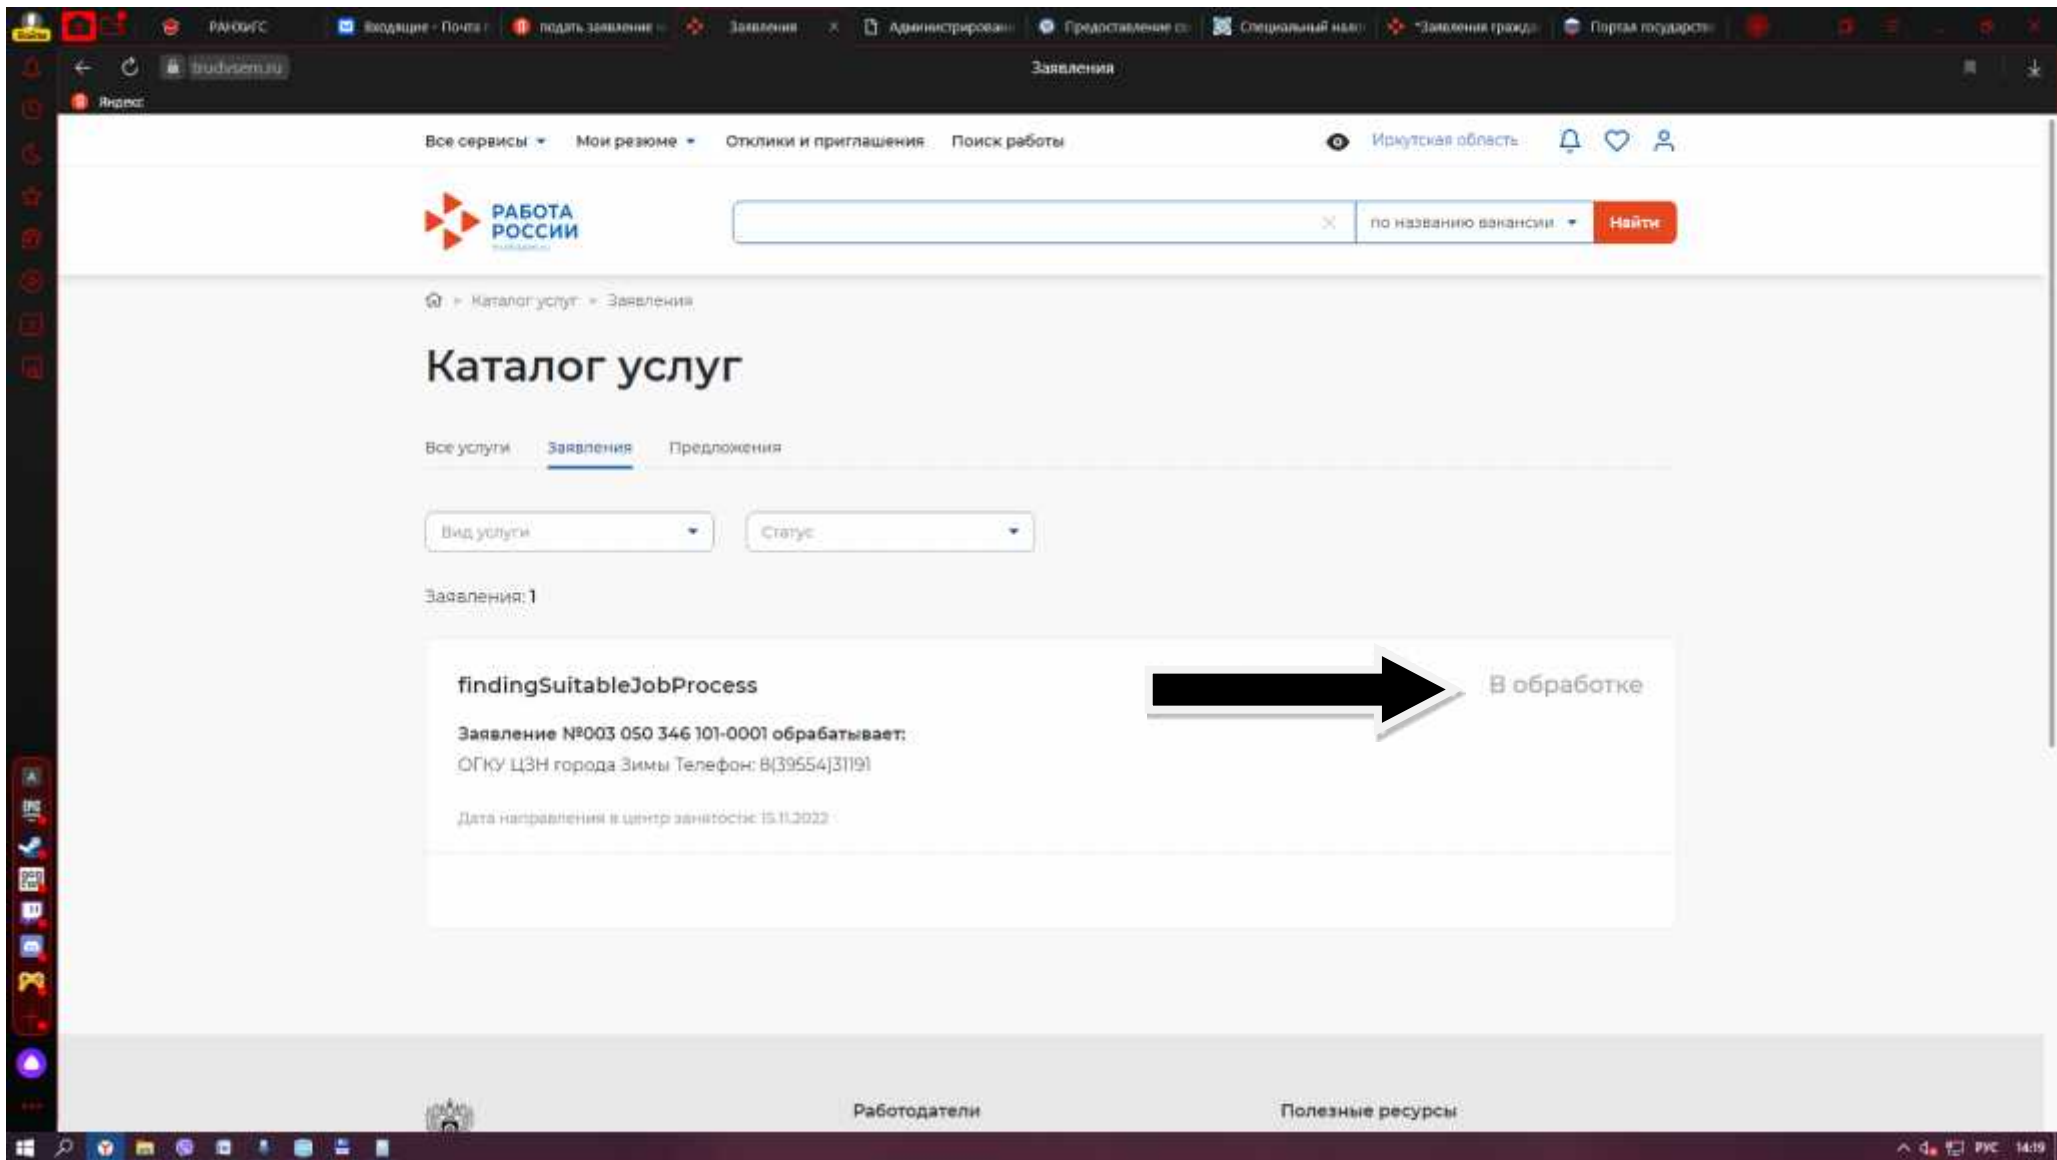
РАНХиГС | Входящие - Почта | подать заявление | Заявления | Администрирован | Предоставление | Специальный нал | "Заявления гражд | Портал государств

trudvsem.ru | Заявления

Яндекс

Все сервисы | Мои резюме | Отклики и приглашения | Поиск работы | Иркутская область

РАБОТА РОССИИ

по названию вакансии | Найти

Каталог услуг > Заявления

Каталог услуг

Все услуги | Заявления | Предложения

Вид услуги | Статус

Заявления: 1

findingSuitableJobProcess

В обработке

Заявление №003 050 346 101-0001 обрабатывает:

ОГКУ ЦЗН города Зимы Телефон: 8(39554)31191

Дата направления в центр занятости: 15.11.2022

Работодатели | Полезные ресурсы

РУС 14:19